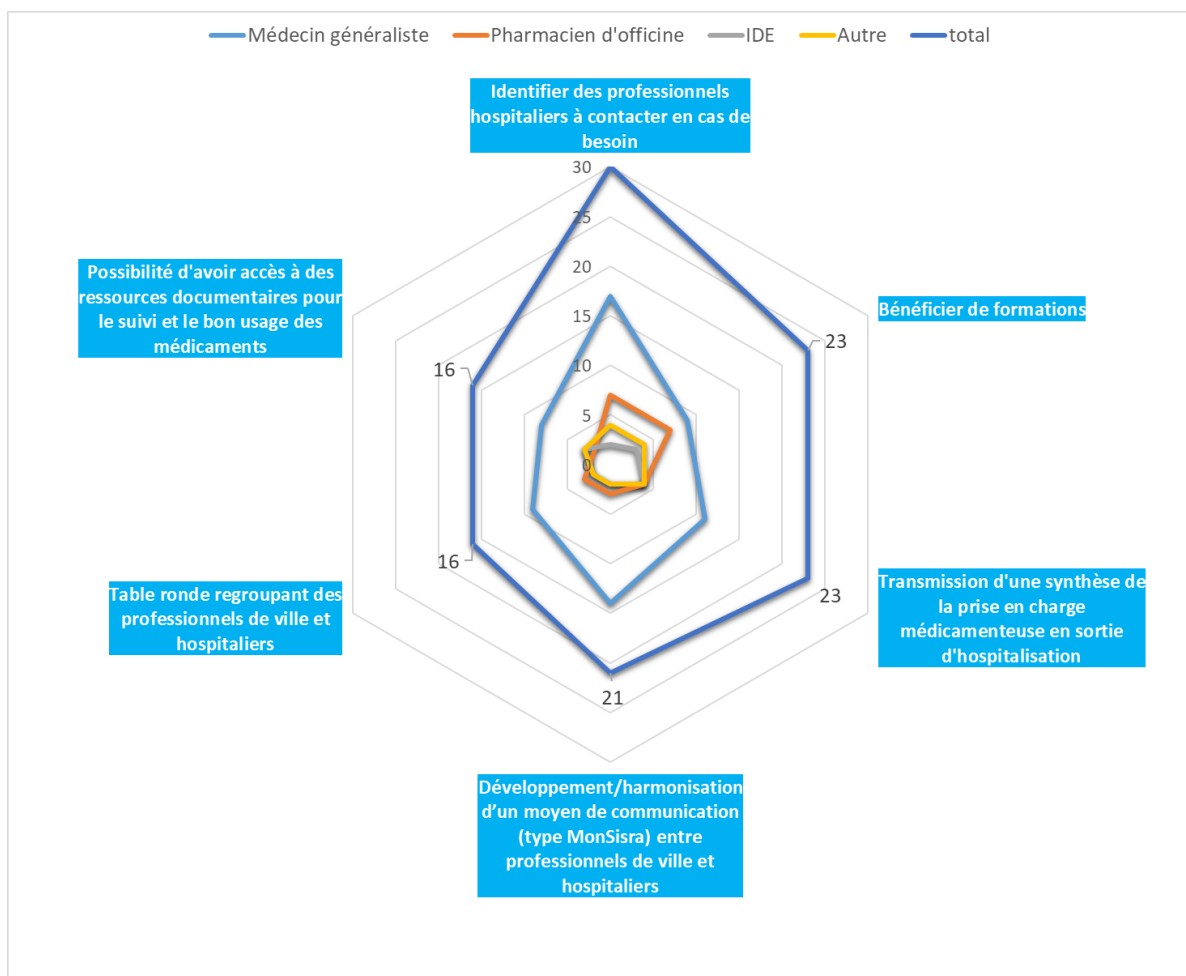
Médecin généraliste
Pharmacien d'officine
IDE
Autre
total

Identifier des professionnels hospitaliers à contacter en cas de besoin

30
25
20
15
10
5
0

Bénéficier de formations
23

Transmission d'une synthèse de la prise en charge médicamenteuse en sortie d'hospitalisation
23

21
Développement/harmonisation d'un moyen de communication (type MonSisra) entre professionnels de ville et hospitaliers

16
Table ronde regroupant des professionnels de ville et hospitaliers

Possibilité d'avoir accès à des ressources documentaires pour le suivi et le bon usage des médicaments
16